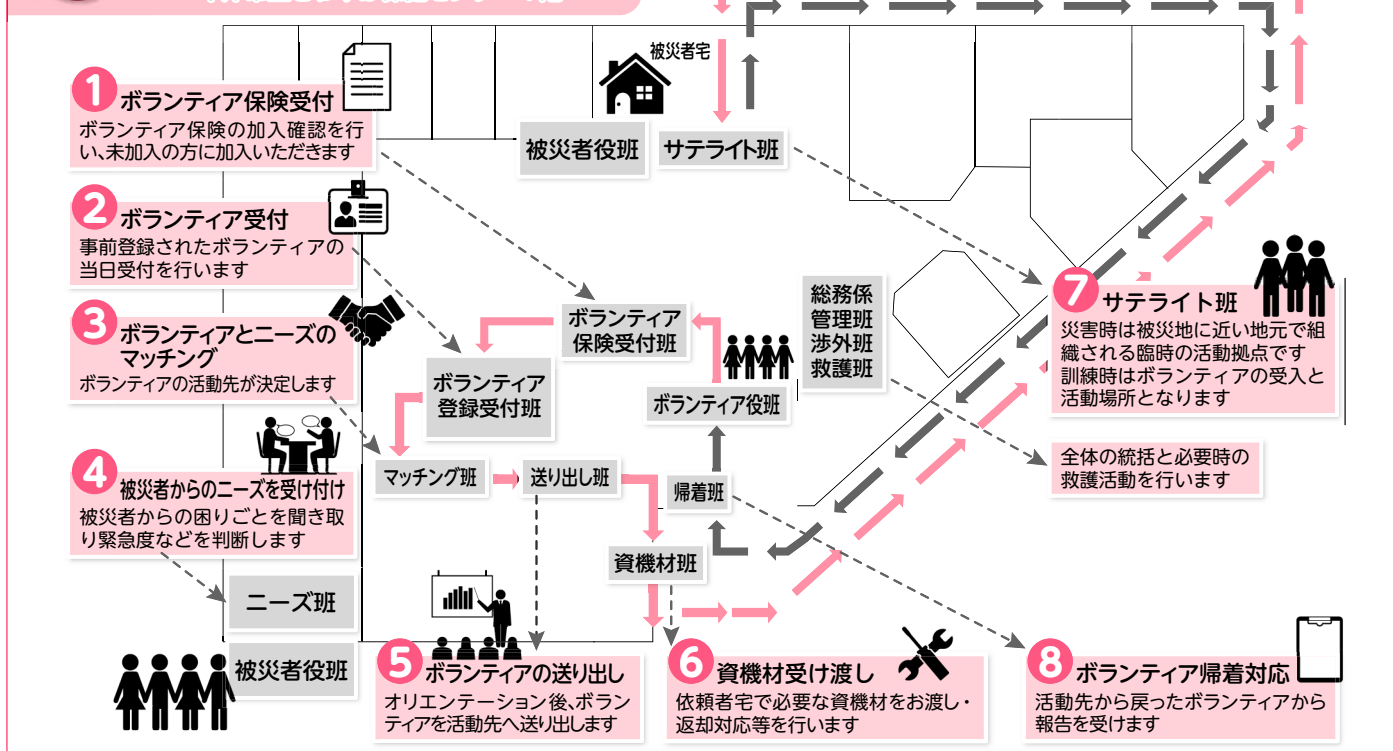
1 ボランティア保険受付
ボランティア保険の加入確認を行い、未加入の方に加入いただきます

2 ボランティア受付
事前登録されたボランティアの当日受付を行います

3 ボランティアとニーズのマッチング
ボランティアの活動先が決定します

4 被災者からのニーズを受け付け
被災者からの困りごとを聞き取り緊急度などを判断します

被災者宅

被災者役班

サテライト班

ボランティア保険受付班

ボランティア登録受付班

総務係
管理班
渉外班
救護班

ボランティア役班

マッチング班

送り出し班

帰着班

資機材班

ニーズ班

被災者役班

7 サテライト班
災害時は被災地に近い地元で組織される臨時の活動拠点です
訓練時はボランティアの受入と活動場所となります

全体の統括と必要時の救護活動を行います

5 ボランティアの送り出し
オリエンテーション後、ボランティアを活動先へ送り出します

6 資機材受け渡し
依頼者宅で必要な資機材をお渡し・返却対応等を行います

8 ボランティア帰着対応
活動先から戻ったボランティアから報告を受けます